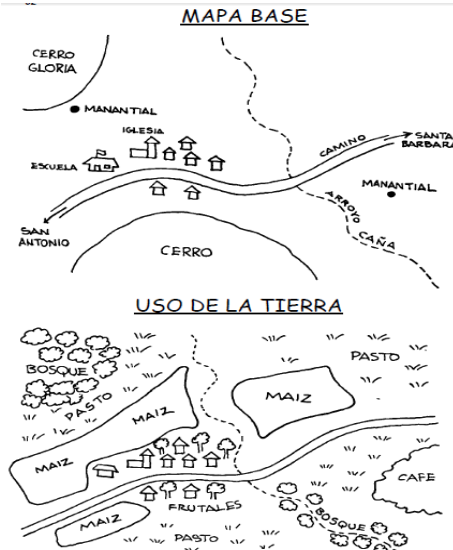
MAPA BASE

CERRO GLORIA

MANANTIAL

IGLESIA

ESCUELA

CAMINO

SANTA BARBARA

ARROYO

MANANTIAL

SAN ANTONIO

CAÑA

CERRO

USO DE LA TIERRA

BOSQUE

PASTO

PASTO

MAIZ

MAIZ

MAIZ

CAFE

FRUTALES

MAIZ

BOSQUE

PASTO